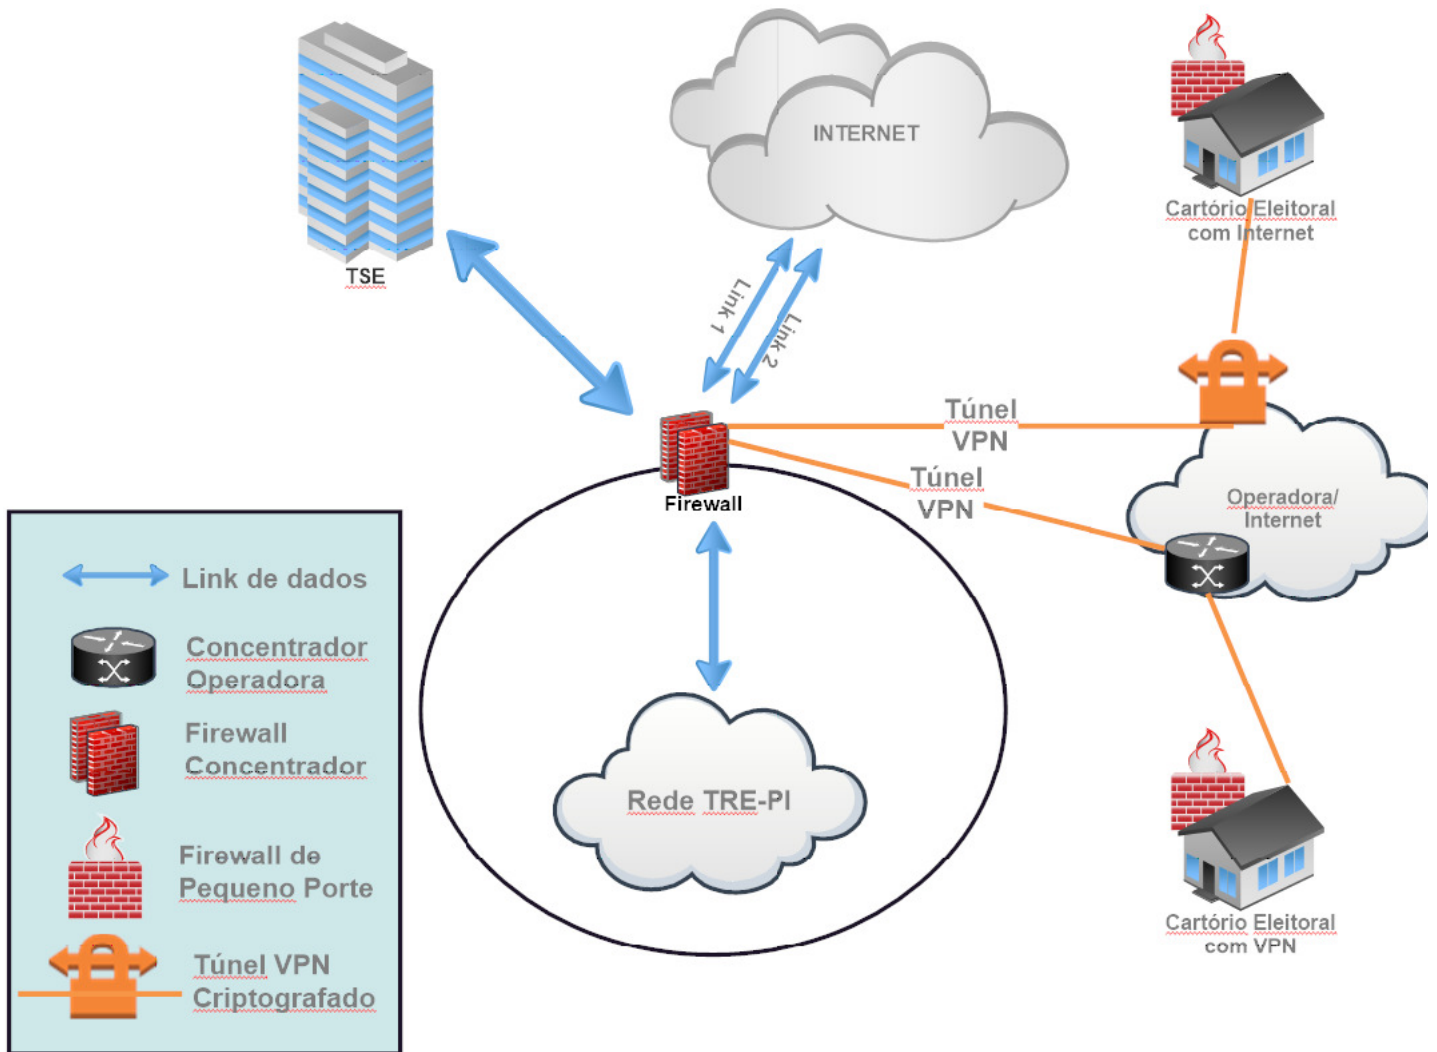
TSE

INTERNET

Cartório Eleitoral com Internet

Link 1

Link 2

Túnel VPN

Túnel VPN

Firewall

Operadora/ Internet

Link de dados

Concentrador Operadora

Firewall Concentrador

Rede TRE-PI

Firewall de Pequeno Porte

Túnel VPN Criptografado

Cartório Eleitoral com VPN